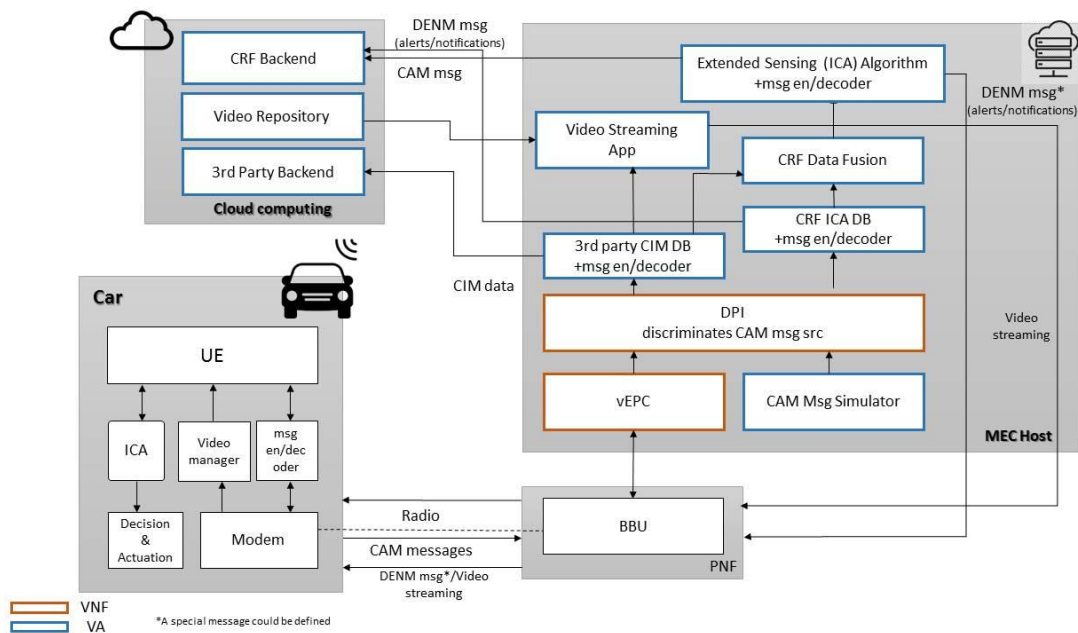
DENM msg
(alerts/notifications)

CAM msg

CRF Backend

Video Repository

3rd Party Backend

Cloud computing

Extended Sensing (ICA) Algorithm
+msg en/decoder

DENM msg*
(alerts/notifications)

Video Streaming
App

CRF Data Fusion

CRF ICA DB
+msg en/decoder

3rd party CIM DB
+msg en/decoder

CIM data

Car

UE

ICA

Video
manager

msg
en/dec
oder

Decision
&
Actuation

Modem

DPI
discriminates CAM msg src

vEPC

CAM Msg Simulator

MEC Host

Video
streaming

Radio

CAM messages

DENM msg*/Video
streaming

BBU

PNF

VNF

VA

*A special message could be defined